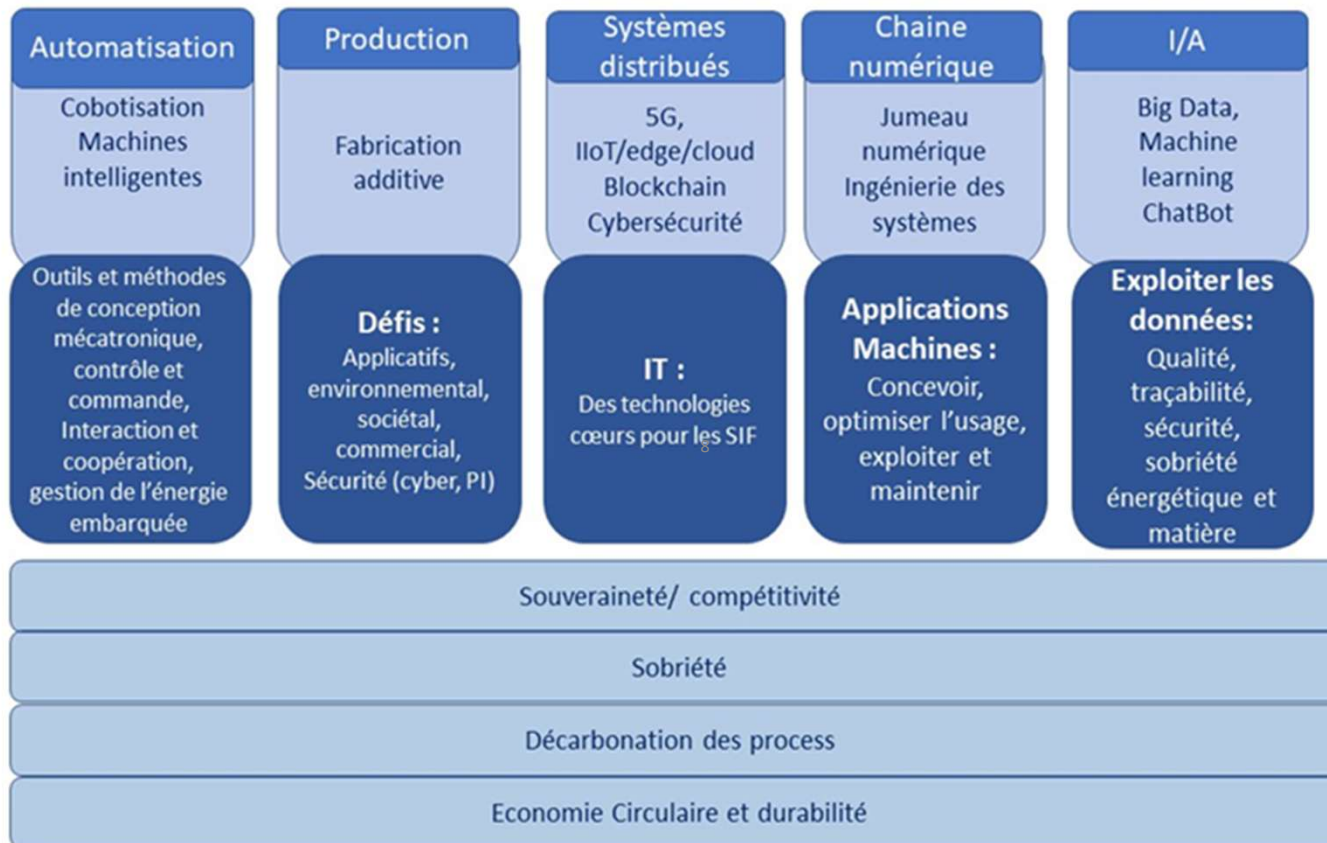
Automatisation

Cobotisation
Machines intelligentes

Outils et méthodes de conception mécatronique, contrôle et commande, Interaction et coopération, gestion de l'énergie embarquée

Production

Fabrication additive

Défis :
Applicatifs, environnemental, sociétal, commercial, Sécurité (cyber, PI)

Systèmes distribués

5G,
IIoT/edge/cloud
Blockchain
Cybersécurité

IT :
Des technologies cœurs pour les SIF

Chaine numérique

Jumeau numérique
Ingénierie des systèmes

Applications Machines :
Concevoir, optimiser l'usage, exploiter et maintenir

I/A

Big Data,
Machine learning
ChatBot

Exploiter les données:
Qualité, traçabilité, sécurité, sobriété énergétique et matière

Souveraineté/ compétitivité

Sobriété

Décarbonation des process

Economie Circulaire et durabilité